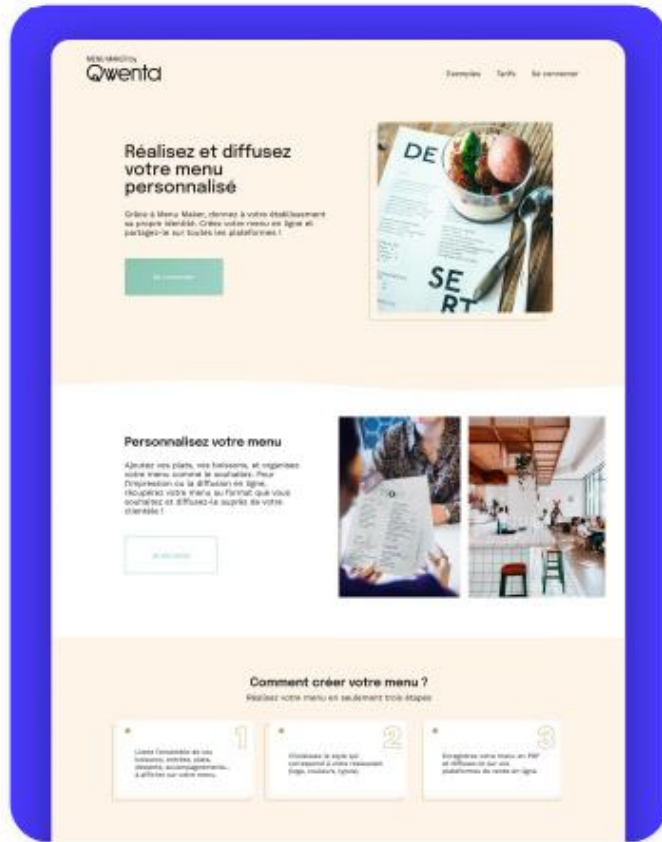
MENU MAKER by
Qwenta

Exemples Tarifs Se connecter

Réalisez et diffusez votre menu personnalisé

Grâce à Menu Maker, donnez à votre établissement sa propre identité. Créez votre menu en ligne et partagez-le sur toutes les plateformes !

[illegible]

DE
SE
RT

Personnalisez votre menu

Ajoutez vos plats, vos boissons, et organisez votre menu comme le souhaitez. Pour l'impression ou la diffusion en ligne, récupérez votre menu au format que vous souhaitez et diffusez-le auprès de votre clientèle !

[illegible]

Comment créer votre menu ?
Réalisez votre menu en seulement trois étapes

1
Listez l'ensemble de vos boissons, entrées, plats, desserts, accompagnements, à afficher sur votre menu.

2
Choisissez le style qui correspond à votre restaurant (logo, couleurs, typos).

3
Enregistrez votre menu en PDF et diffusez-le sur vos plateformes de vente en ligne.